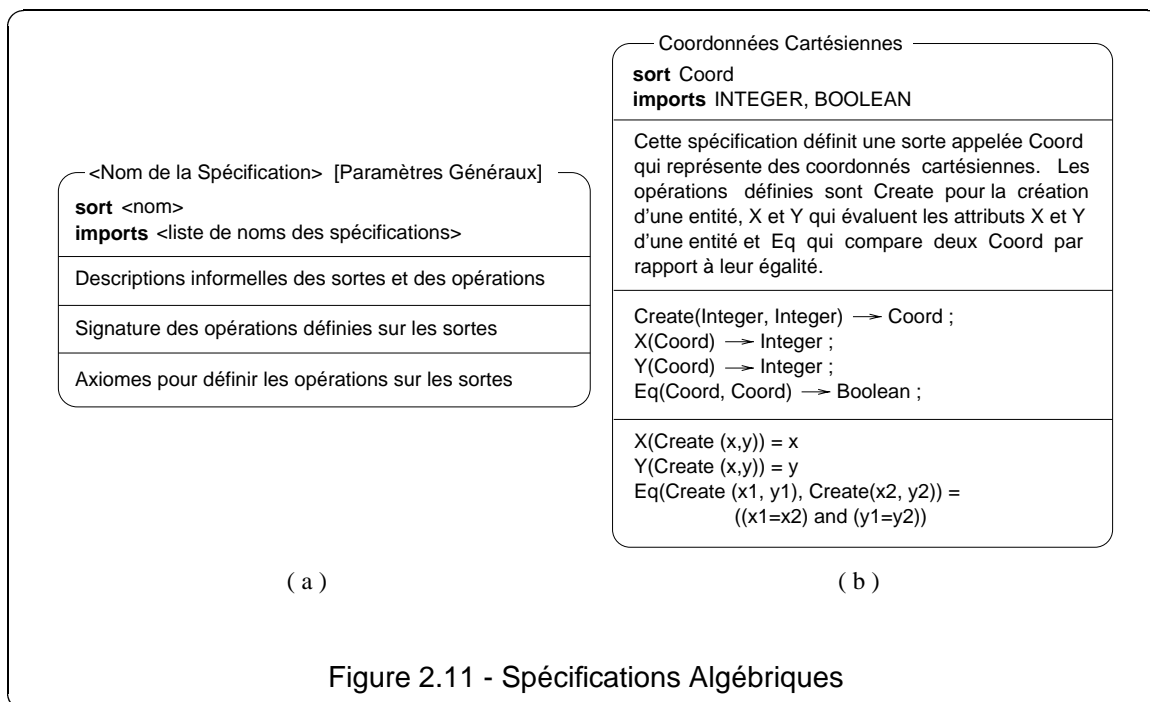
<Nom de la Spécification> [Paramètres Généraux]

**sort** <nom>
**imports** <liste de noms des spécifications>

Descriptions informelles des sortes et des opérations

Signature des opérations définies sur les sortes

Axiomes pour définir les opérations sur les sortes

( a )

Coordonnées Cartésiennes

**sort** Coord
**imports** INTEGER, BOOLEAN

Cette spécification définit une sorte appelée Coord qui représente des coordonnés cartésiennes. Les opérations définies sont Create pour la création d'une entité, X et Y qui évaluent les attributs X et Y d'une entité et Eq qui compare deux Coord par rapport à leur égalité.

Create(Integer, Integer) $\rightarrow$ Coord ;
X(Coord) $\rightarrow$ Integer ;
Y(Coord) $\rightarrow$ Integer ;
Eq(Coord, Coord) $\rightarrow$ Boolean ;

X(Create (x,y)) = x
Y(Create (x,y)) = y
Eq(Create (x1, y1), Create(x2, y2)) =
((x1=x2) and (y1=y2))

( b )

Figure 2.11 - Spécifications Algébriques